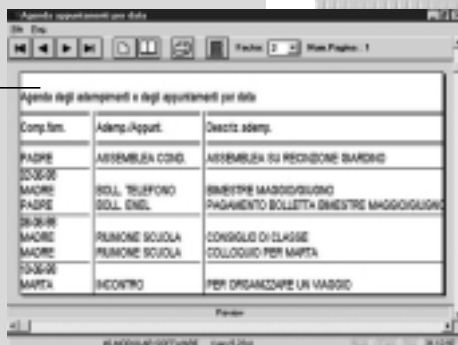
Agenda appuntamenti per data
File Esci
Fattore: 2 Num.Pagina: 1

Agenda degli adempimenti e degli appuntamenti per data

| Comp.fam. | Adempi./Appunt. | Descriz. adempi. |
|---|---|---|
| PADRE | ASSEMBLEA COND. | ASSEMBLEA SU RECINZIONE GIARDINO |
| 03-06-99 MADRE PADRE | BOLL. TELEFONO BOLL. ENEL | BIMESTRE MAGGIO/GIUGNO PAGAMENTO BOLLETTA BIMESTRE MAGGIO/GIUGNO |
| 06-06-99 MADRE MADRE | RIUNIONE SCUOLA RIUNIONE SCUOLA | CONSIGLIO DI CLASSE COLLOQUIO PER MARTA |
| 10-06-99 MARTA | INCONTRO | PER ORGANIZZARE UN VIAGGIO |

Preview
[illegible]